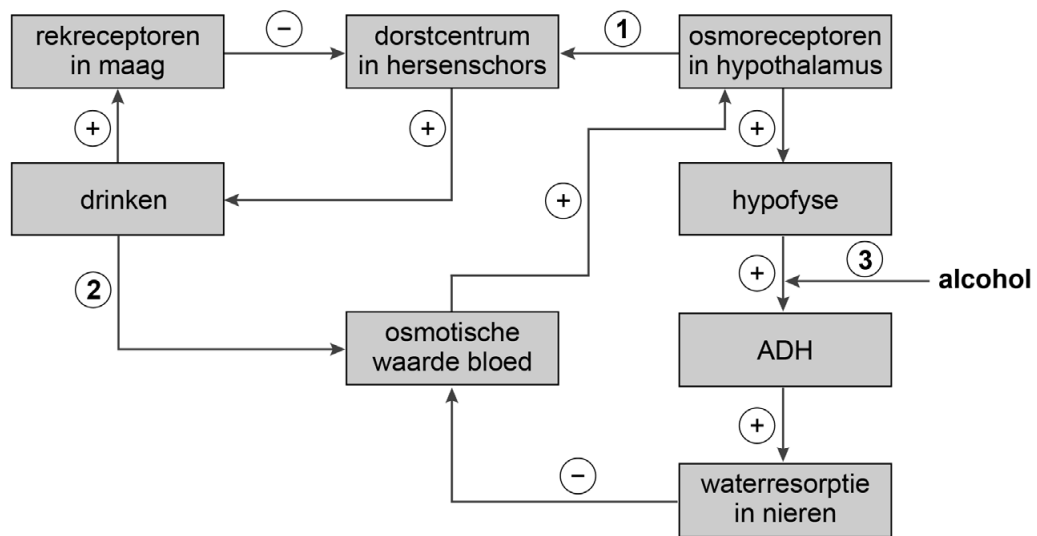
rekreceptoren in maag

−

dorstcentrum in hersenschors

1

osmoreceptoren in hypothalamus

+

+

+

drinken

+

hypofyse

2

+

3

alcohol

osmotische waarde bloed

ADH

+

−

waterresorptie in nieren